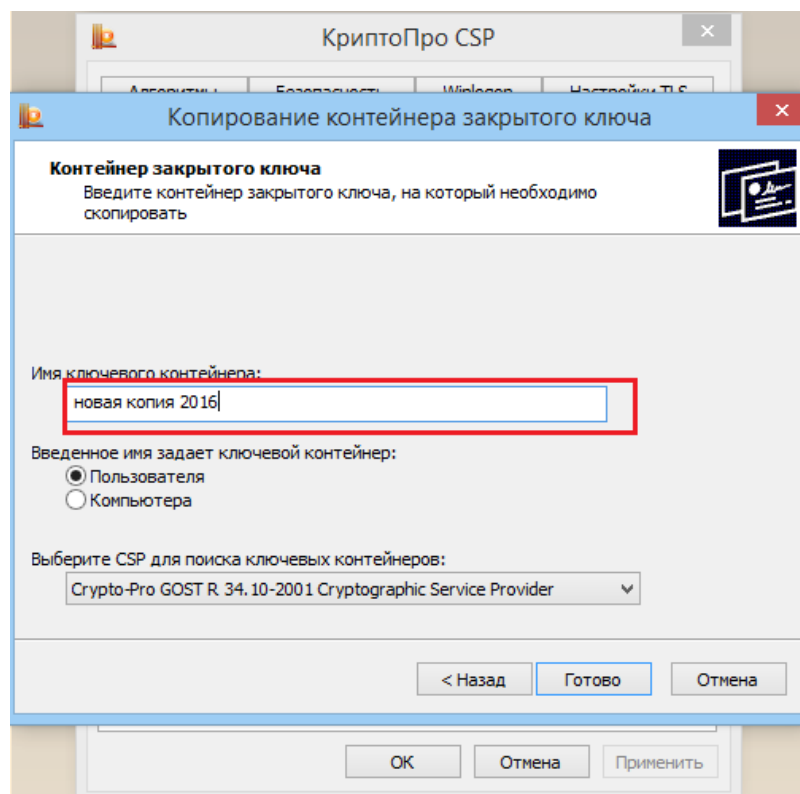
КриптоПро CSP

Алгоритмы | Безопасность | Winlogon | Настройки TLS

Копирование контейнера закрытого ключа

Контейнер закрытого ключа

Введите контейнер закрытого ключа, на который необходимо скопировать

Имя ключевого контейнера:

новая копия 2016

Введенное имя задает ключевой контейнер:

Пользователя

Компьютера

Выберите CSP для поиска ключевых контейнеров:

Crypto-Pro GOST R 34.10-2001 Cryptographic Service Provider

< Назад | Готово | Отмена

OK | Отмена | Применить